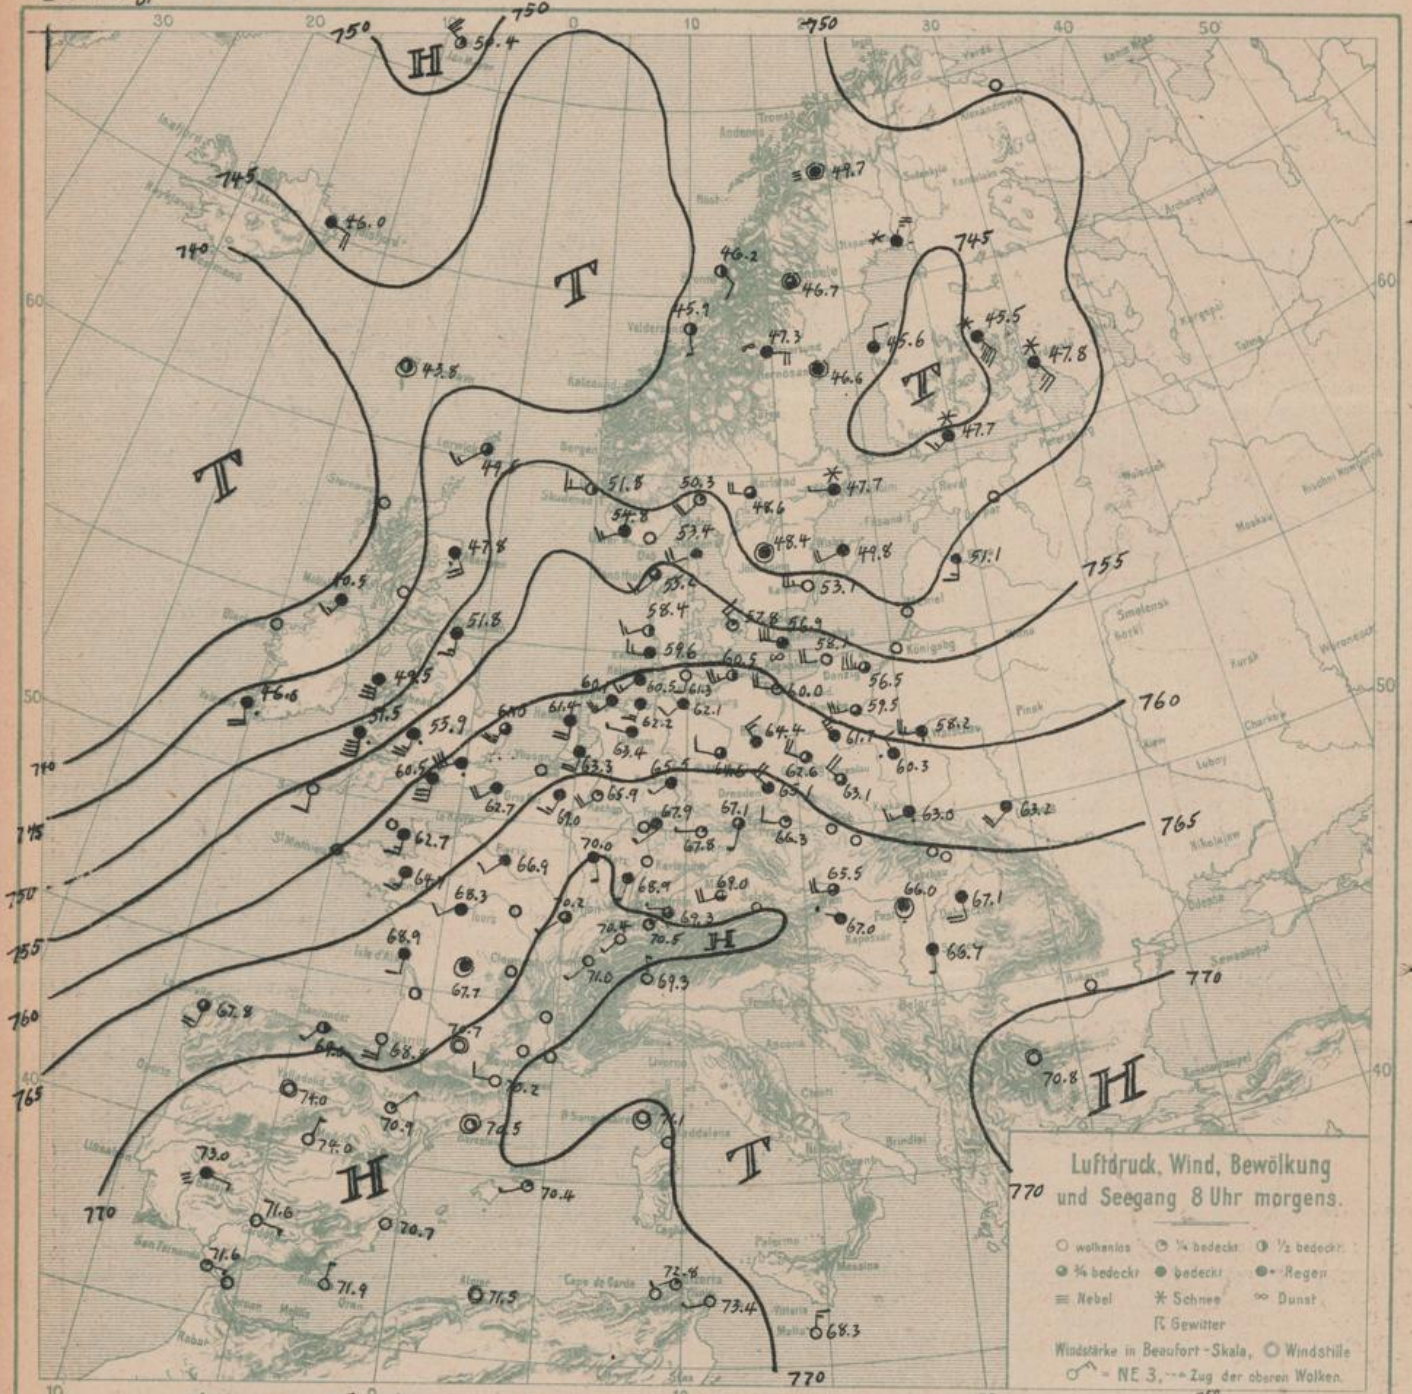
30 20 10 0 10 20 30 40 50

750 H 750 750 T 745 T 740 T 745 755 760 765 770 H 770 T H H 770 770

740 745 750 755 760 765

Luftdruck, Wind, Bewölkung und Seegang 8 Uhr morgens.

○ wolkenlos ◔ ¼ bedeckt ◑ ½ bedeckt
◕ ¾ bedeckt ● bedeckt ●• Regen
≡ Nebel * Schnee ∞ Dunst
Ꞧ Gewitter
Windstärke in Beaufort-Skala, ◎ Windstille
= NE 3, Zug der oberen Wolken.

50.4 46.0 49.7 46.2 46.7 45.9 47.3 46.6 45.6 45.5 47.8 47.7 43.8 49.8 51.8 50.3 48.6 47.7 54.8 53.4 48.4 49.8 51.1 47.8 53.1 50.5 53.6 58.4 57.8 56.9 58.1 51.8 59.6 49.5 46.8 60.5 60.0 56.5 59.5 58.2 51.5 53.9 61.4 60.5 61.3 62.1 62.2 63.4 64.4 61.7 60.3 60.5 63.3 65.5 64.6 62.6 63.1 63.1 62.7 65.9 61.0 67.9 67.1 66.3 63.0 63.2 62.7 67.8 64.7 66.9 70.0 68.9 69.0 65.5 66.0 67.1 68.3 69.3 67.0 66.7 70.4 70.5 68.9 71.0 69.3 67.7 67.8 68.0 68.4 70.7 70.2 74.0 70.9 74.5 71.1 70.8 74.0 73.0 70.4 71.6 70.7 71.6 71.9 71.5 72.8 73.4 68.3